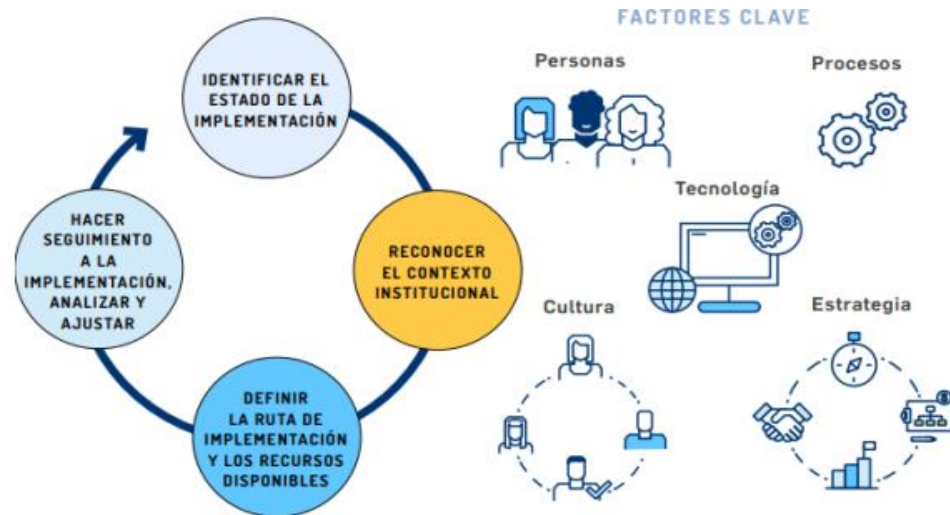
IDENTIFICAR EL ESTADO DE LA IMPLEMENTACIÓN

RECONOCER EL CONTEXTO INSTITUCIONAL

DEFINIR LA RUTA DE IMPLEMENTACIÓN Y LOS RECURSOS DISPONIBLES

HACER SEGUIMIENTO A LA IMPLEMENTACIÓN, ANALIZAR Y AJUSTAR

FACTORES CLAVE

Personas

Procesos

Tecnología

Cultura

Estrategia